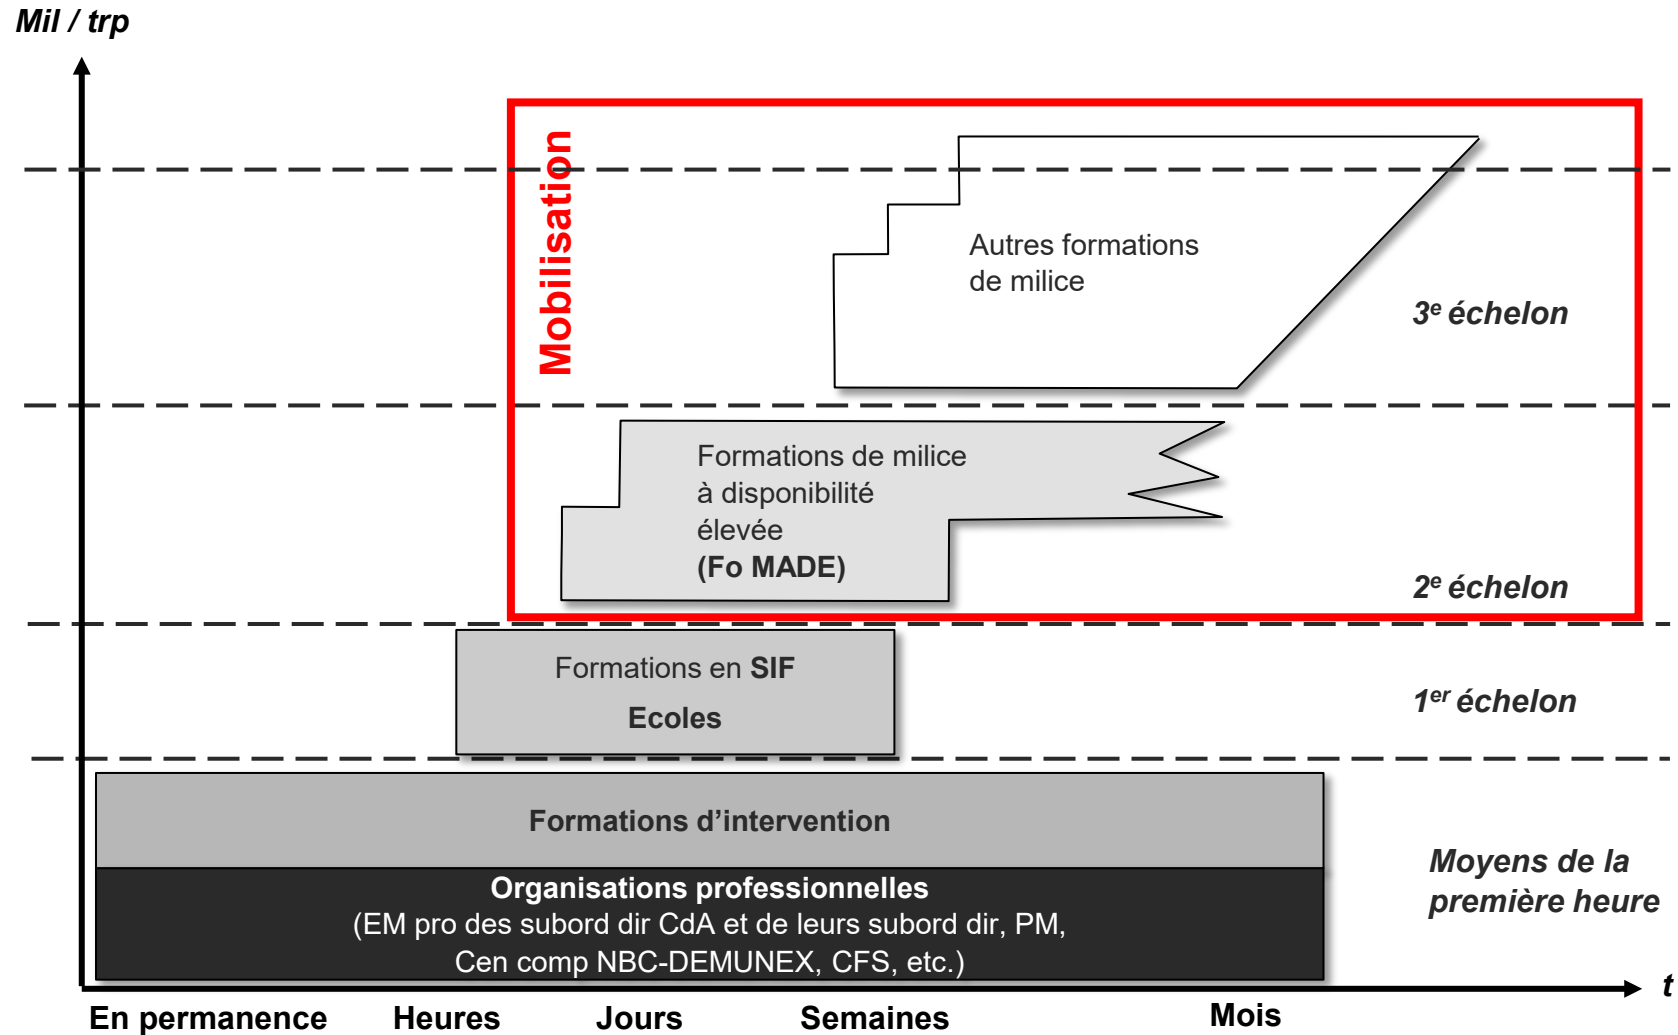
Mil / trp

Mobilisation

Autres formations de milice

$3^e$ échelon

Formations de milice à disponibilité élevée (Fo MADE)

$2^e$ échelon

Formations en SIF

Ecoles

$1^{er}$ échelon

Formations d’intervention

Organisations professionnelles (EM pro des subord dir CdA et de leurs subord dir, PM, Cen comp NBC-DEMUNEX, CFS, etc.)

Moyens de la première heure

t

En permanence Heures Jours Semaines Mois